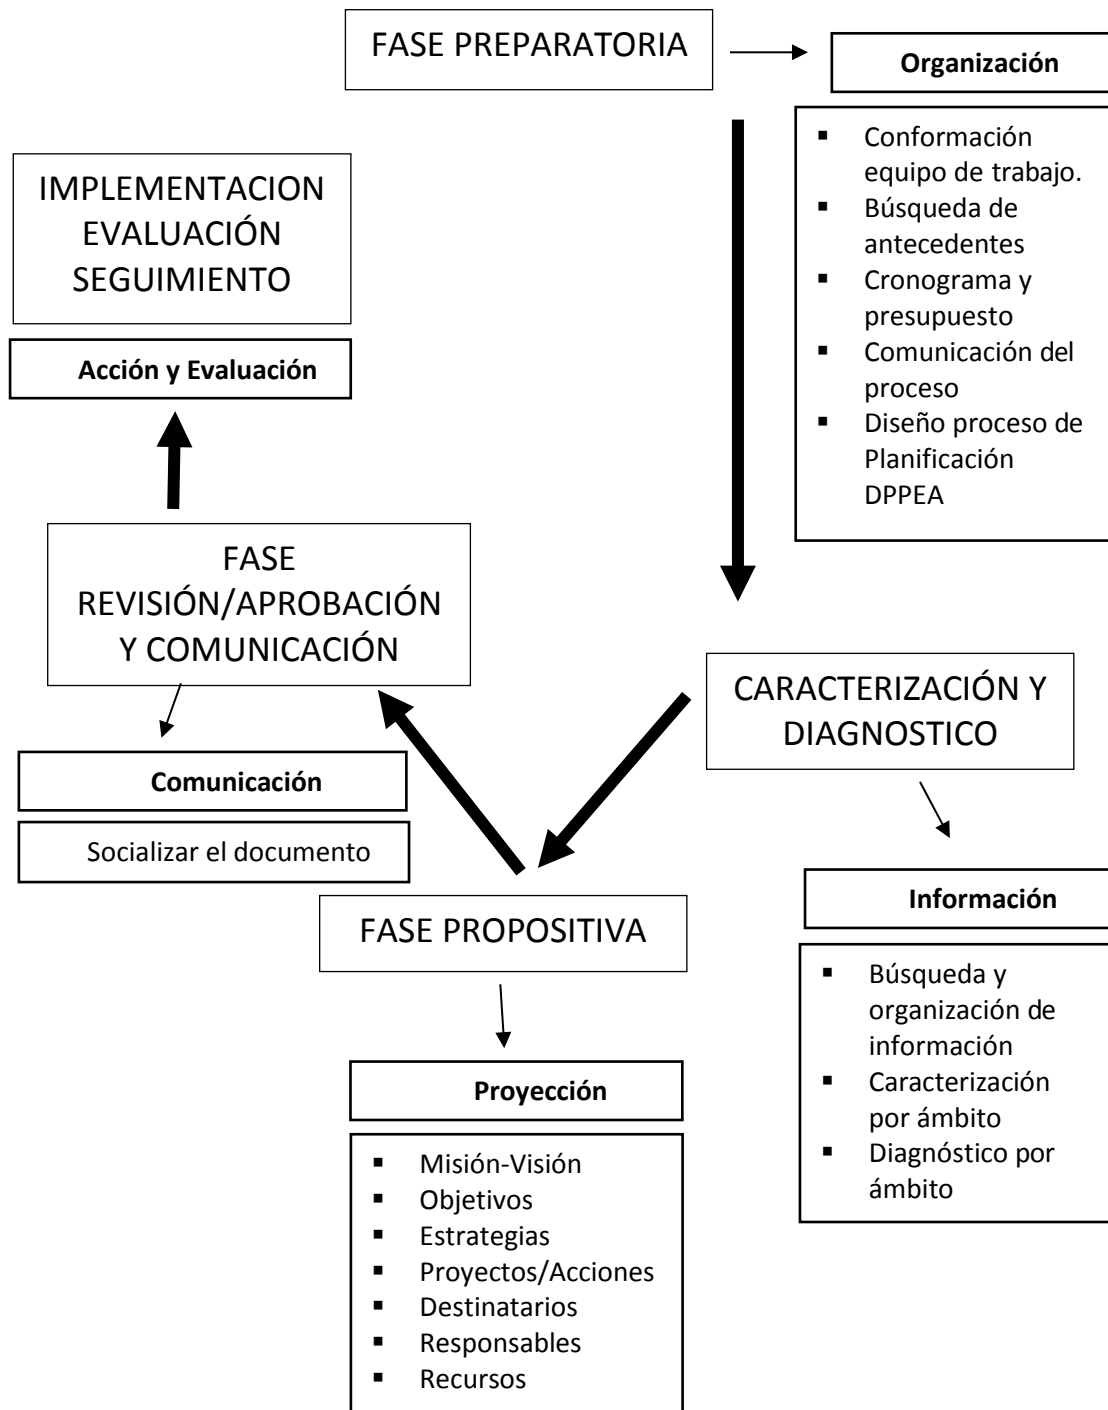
FASE PREPARATORIA

Organización

- Conformación equipo de trabajo.
- Búsqueda de antecedentes
- Cronograma y presupuesto
- Comunicación del proceso
- Diseño proceso de Planificación DPPEA

IMPLEMENTACION
EVALUACIÓN
SEGUIMIENTO

Acción y Evaluación

FASE REVISIÓN/APROBACIÓN Y COMUNICACIÓN

Comunicación

Socializar el documento

CARACTERIZACIÓN Y DIAGNOSTICO

Información

- Búsqueda y organización de información
- Caracterización por ámbito
- Diagnóstico por ámbito

FASE PROPOSITIVA

Proyección

- Misión-Visión
- Objetivos
- Estrategias
- Proyectos/Acciones
- Destinatarios
- Responsables
- Recursos